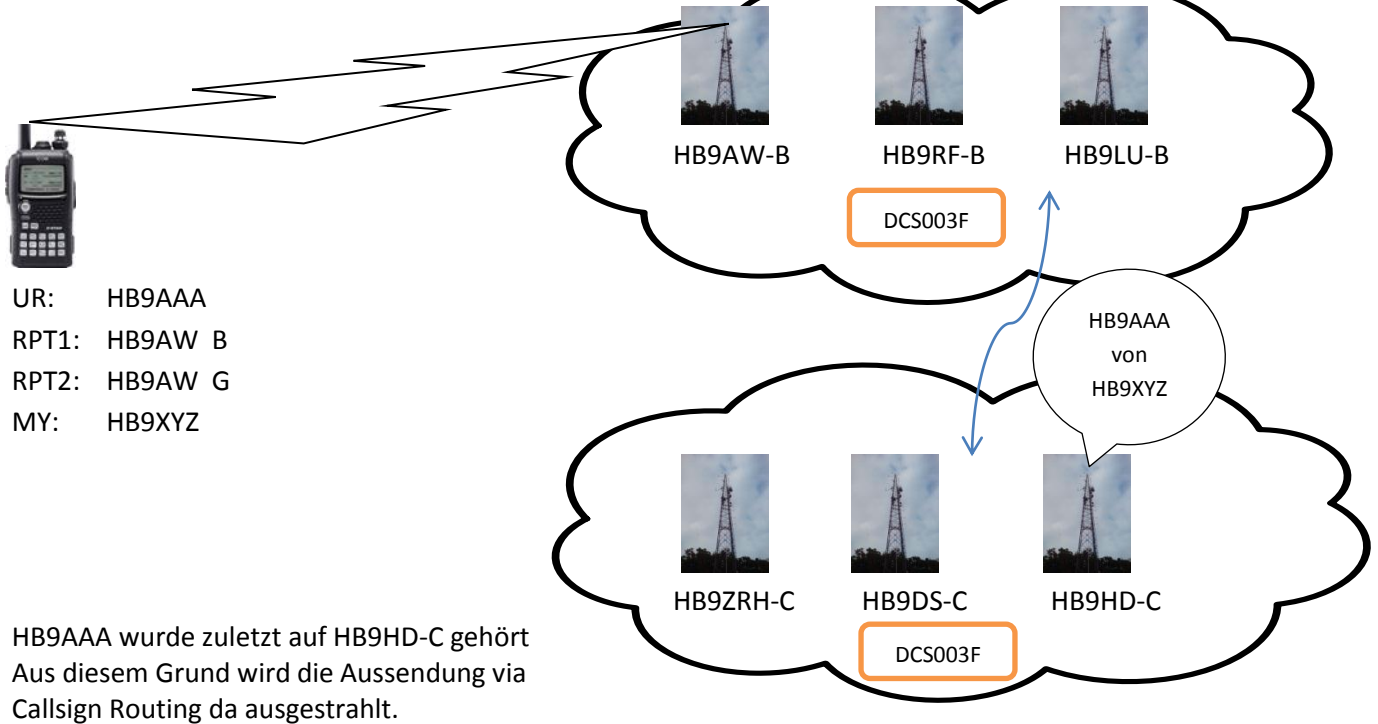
HB9AW-B HB9RF-B HB9LU-B

DCS003F

UR: HB9AAA
RPT1: HB9AW B
RPT2: HB9AW G
MY: HB9XYZ

HB9AAA von HB9XYZ

HB9ZRH-C HB9DS-C HB9HD-C

DCS003F

HB9AAA wurde zuletzt auf HB9HD-C gehört Aus diesem Grund wird die Aussendung via Callsign Routing da ausgestrahlt.